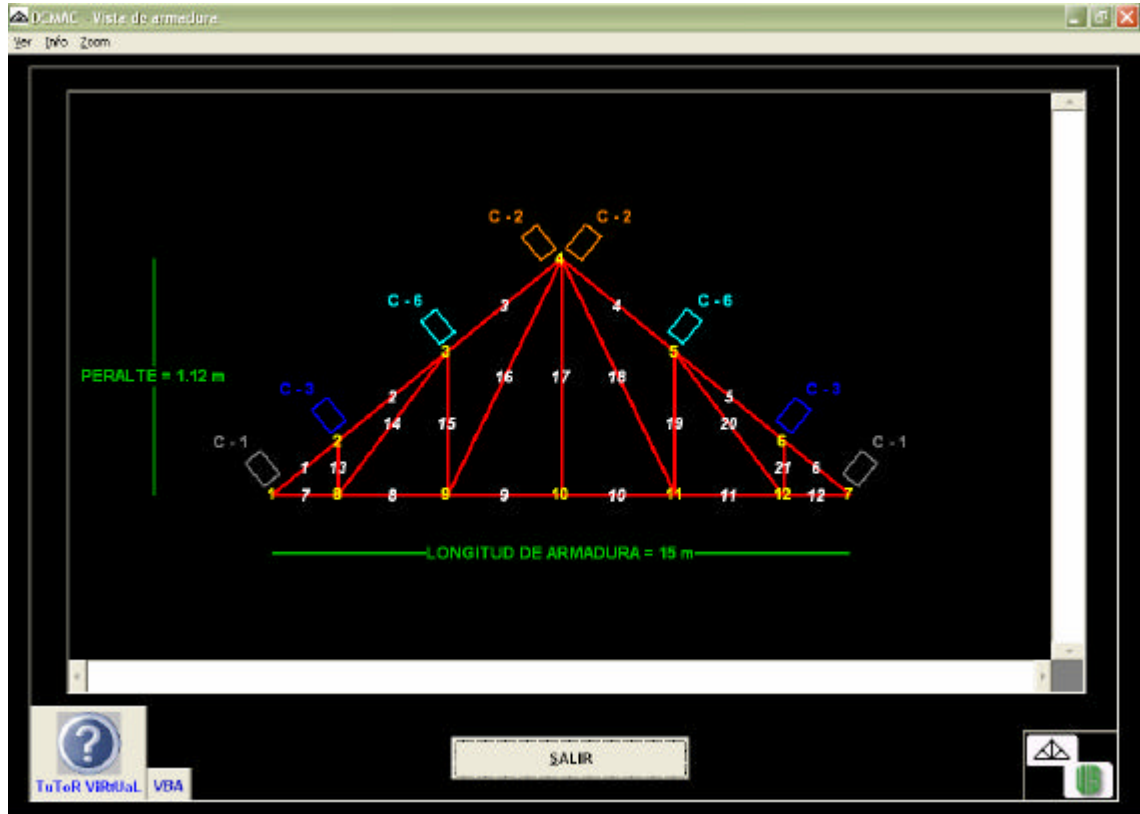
DCMAC - Vista de armadura

Ver Info Zoom

C - 2 C - 2

4

C - 6 3 4 C - 6

3 5

PERALTE = 1.12 m 16 17 18

C - 3 2 5 C - 3

14 15 19 20

C - 1 2 6 C - 1

1 13 21 6

1 7 8 8 9 9 10 10 11 11 12 12 7

LONGITUD DE ARMADURA = 15 m

TuToR VIRtUaL VBA

SALIR